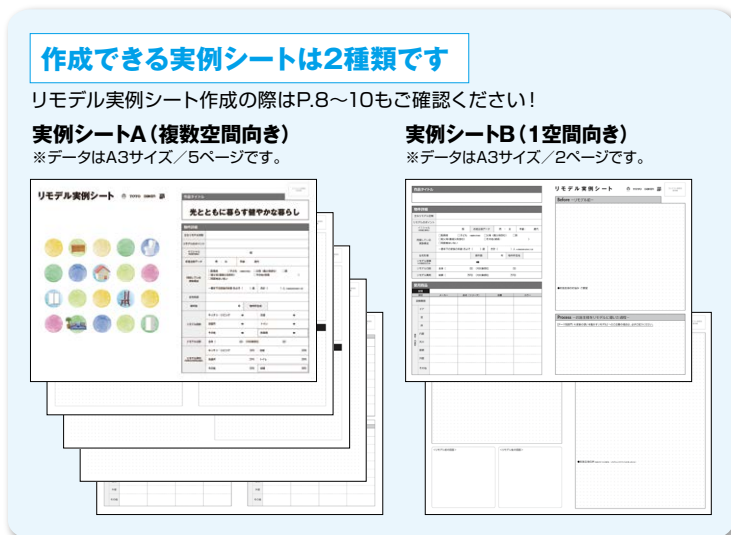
作成できる実例シートは2種類です

リモデル実例シート作成の際はP.8～10もご確認ください！

実例シートA（複数空間向き）
※データはA3サイズ／5ページです。

リモデル実例シート

光とともに暮らす健やかな暮らし

実例シートB（1空間向き）
※データはA3サイズ／2ページです。

リモデル実例シート

Before

Process